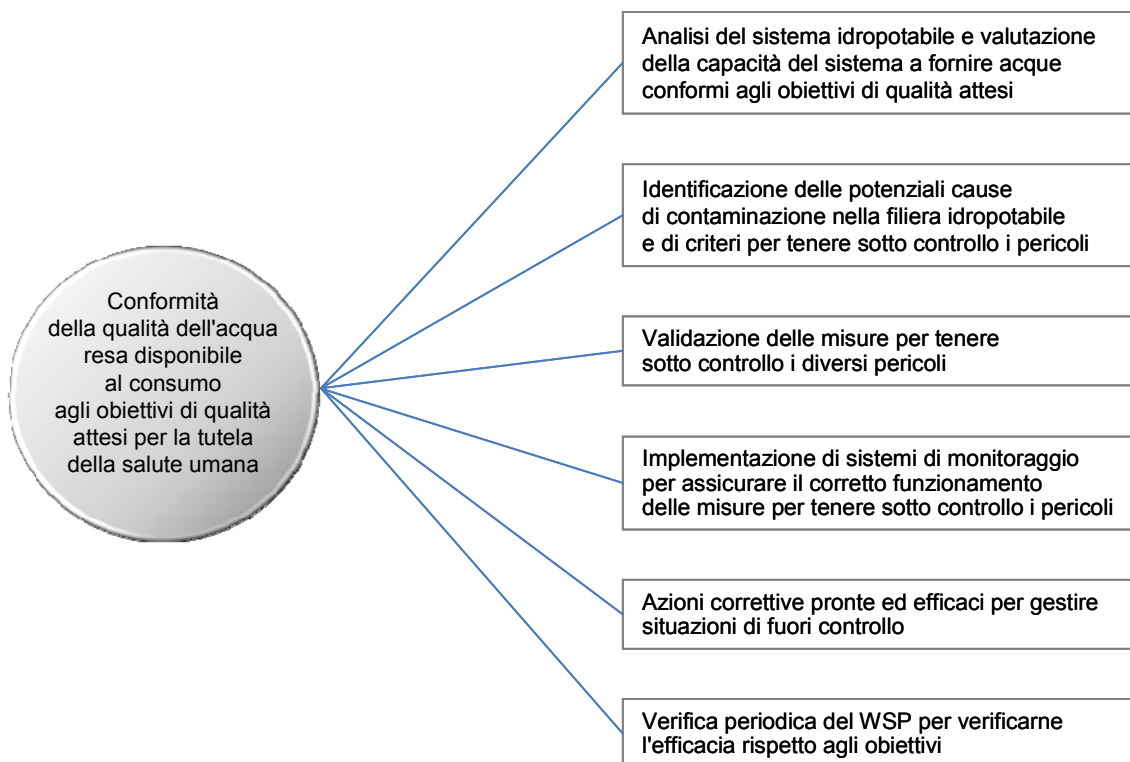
Conformità della qualità dell'acqua resa disponibile al consumo agli obiettivi di qualità attesi per la tutela della salute umana

Analisi del sistema idropotabile e valutazione della capacità del sistema a fornire acque conformi agli obiettivi di qualità attesi

Identificazione delle potenziali cause di contaminazione nella filiera idropotabile e di criteri per tenere sotto controllo i pericoli

Validazione delle misure per tenere sotto controllo i diversi pericoli

Implementazione di sistemi di monitoraggio per assicurare il corretto funzionamento delle misure per tenere sotto controllo i pericoli

Azioni correttive pronte ed efficaci per gestire situazioni di fuori controllo

Verifica periodica del WSP per verificarne l'efficacia rispetto agli obiettivi